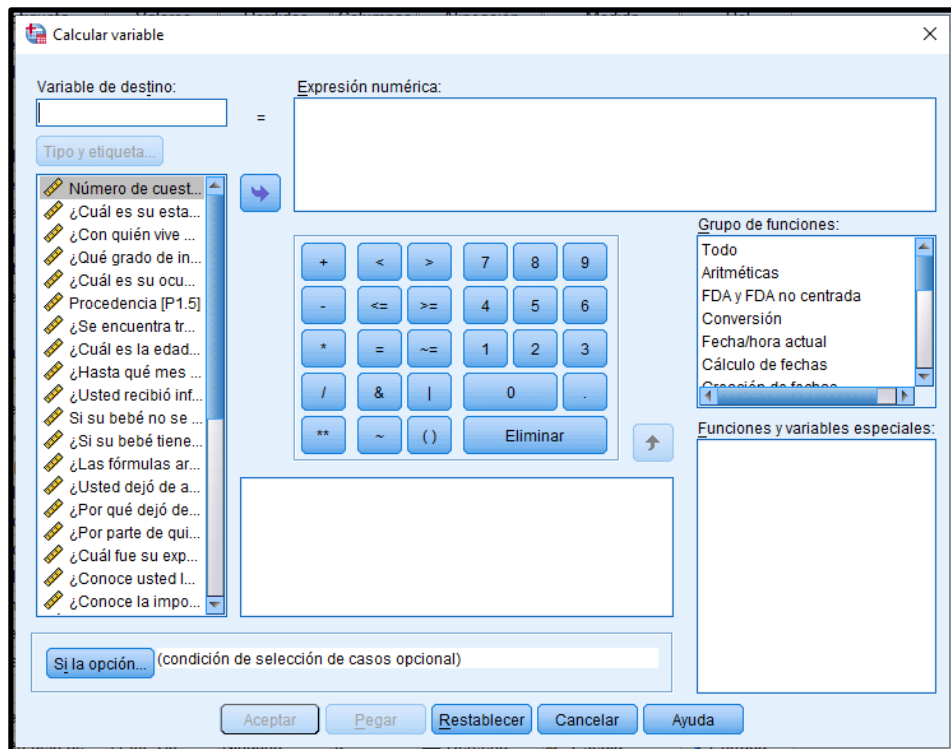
Calcular variable

Variable de destino:

Tipo y etiqueta...

=

Expresión numérica:

Número de cuest...
¿Cuál es su esta...
¿Con quién vive ...
¿Qué grado de in...
¿Cuál es su ocu...
Procedencia [P1.5]
¿Se encuentra tr...
¿Cuál es la edad...
¿Hasta qué mes ...
¿Usted recibió inf...
Si su bebé no se ...
¿Si su bebé tiene...
¿Las fórmulas ar...
¿Usted dejó de a...
¿Por qué dejó de...
¿Por parte de qui...
¿Cuál fue su exp...
¿Conoce usted l...
¿Conoce la impo...

| + | < | > | 7 | 8 | 9 |
|---|---|---|---|---|---|
| - | <= | >= | 4 | 5 | 6 |
| * | = | ~= | 1 | 2 | 3 |
| / | & | \| | 0 | | . |
| ** | ~ | ( ) | Eliminar | | |

Grupo de funciones:
Todo
Aritméticas
FDA y FDA no centrada
Conversión
Fecha/hora actual
Cálculo de fechas
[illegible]

Funciones y variables especiales:

Si la opción... (condición de selección de casos opcional)

Aceptar Pegar Restablecer Cancelar Ayuda